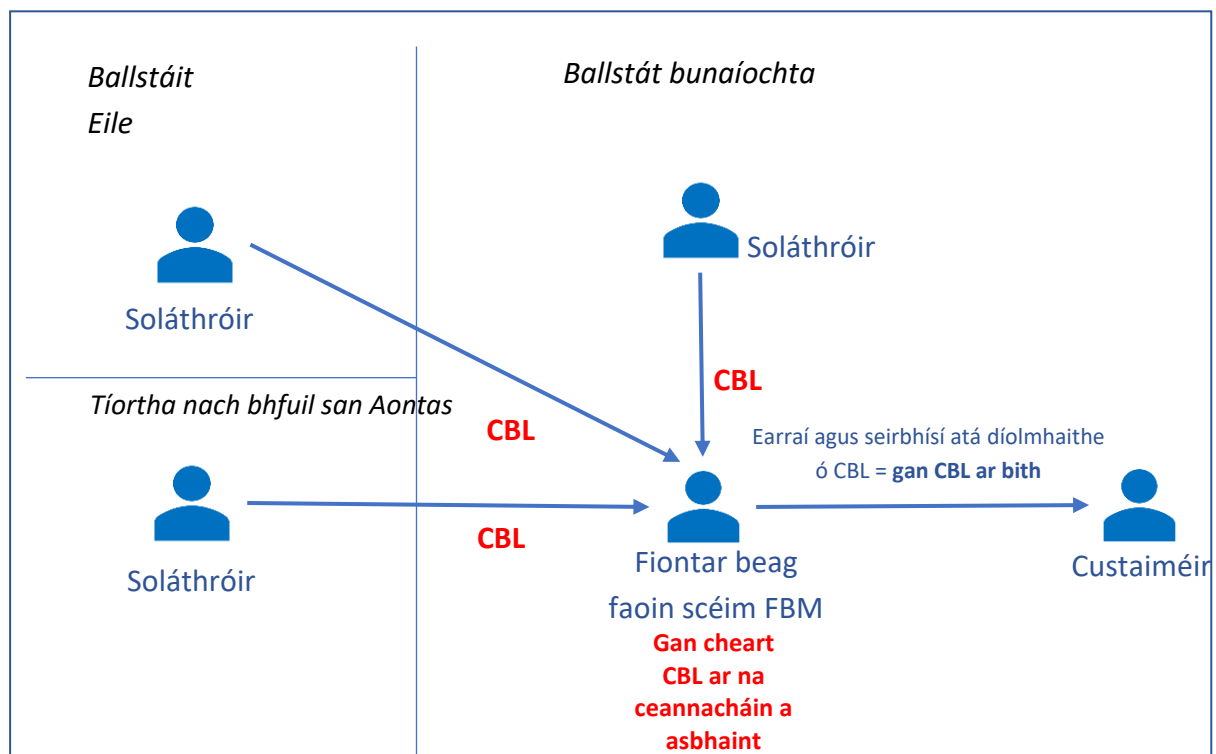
Ballstáit
Eile

Ballstát bunaíochta

Soláthróir

Soláthróir

CBL

Tíortha nach bhfuil san Aontas

CBL

Earraí agus seirbhísí atá díolmhaithe ó CBL = **gan CBL ar bith**

Soláthróir

CBL

Fiontar beag faoin scéim FBM

Custaiméir

Gan cheart CBL ar na ceannacháin a asbhaint